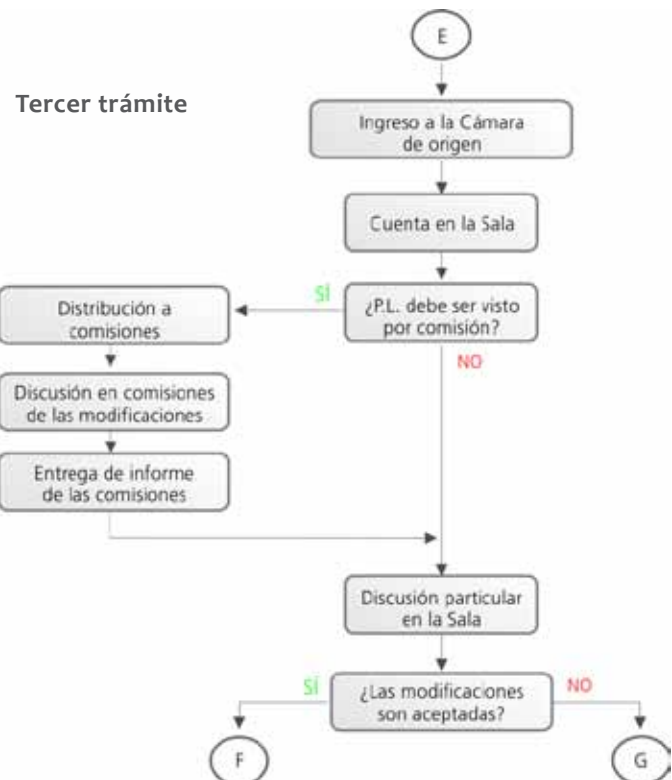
E

Tercer trámite

Ingreso a la Cámara de origen

Cuenta en la Sala

SÍ

¿P.L. debe ser visto por comisión?

Distribución a comisiones

NO

Discusión en comisiones de las modificaciones

Entrega de informe de las comisiones

Discusión particular en la Sala

SÍ

¿Las modificaciones son aceptadas?

NO

F

G